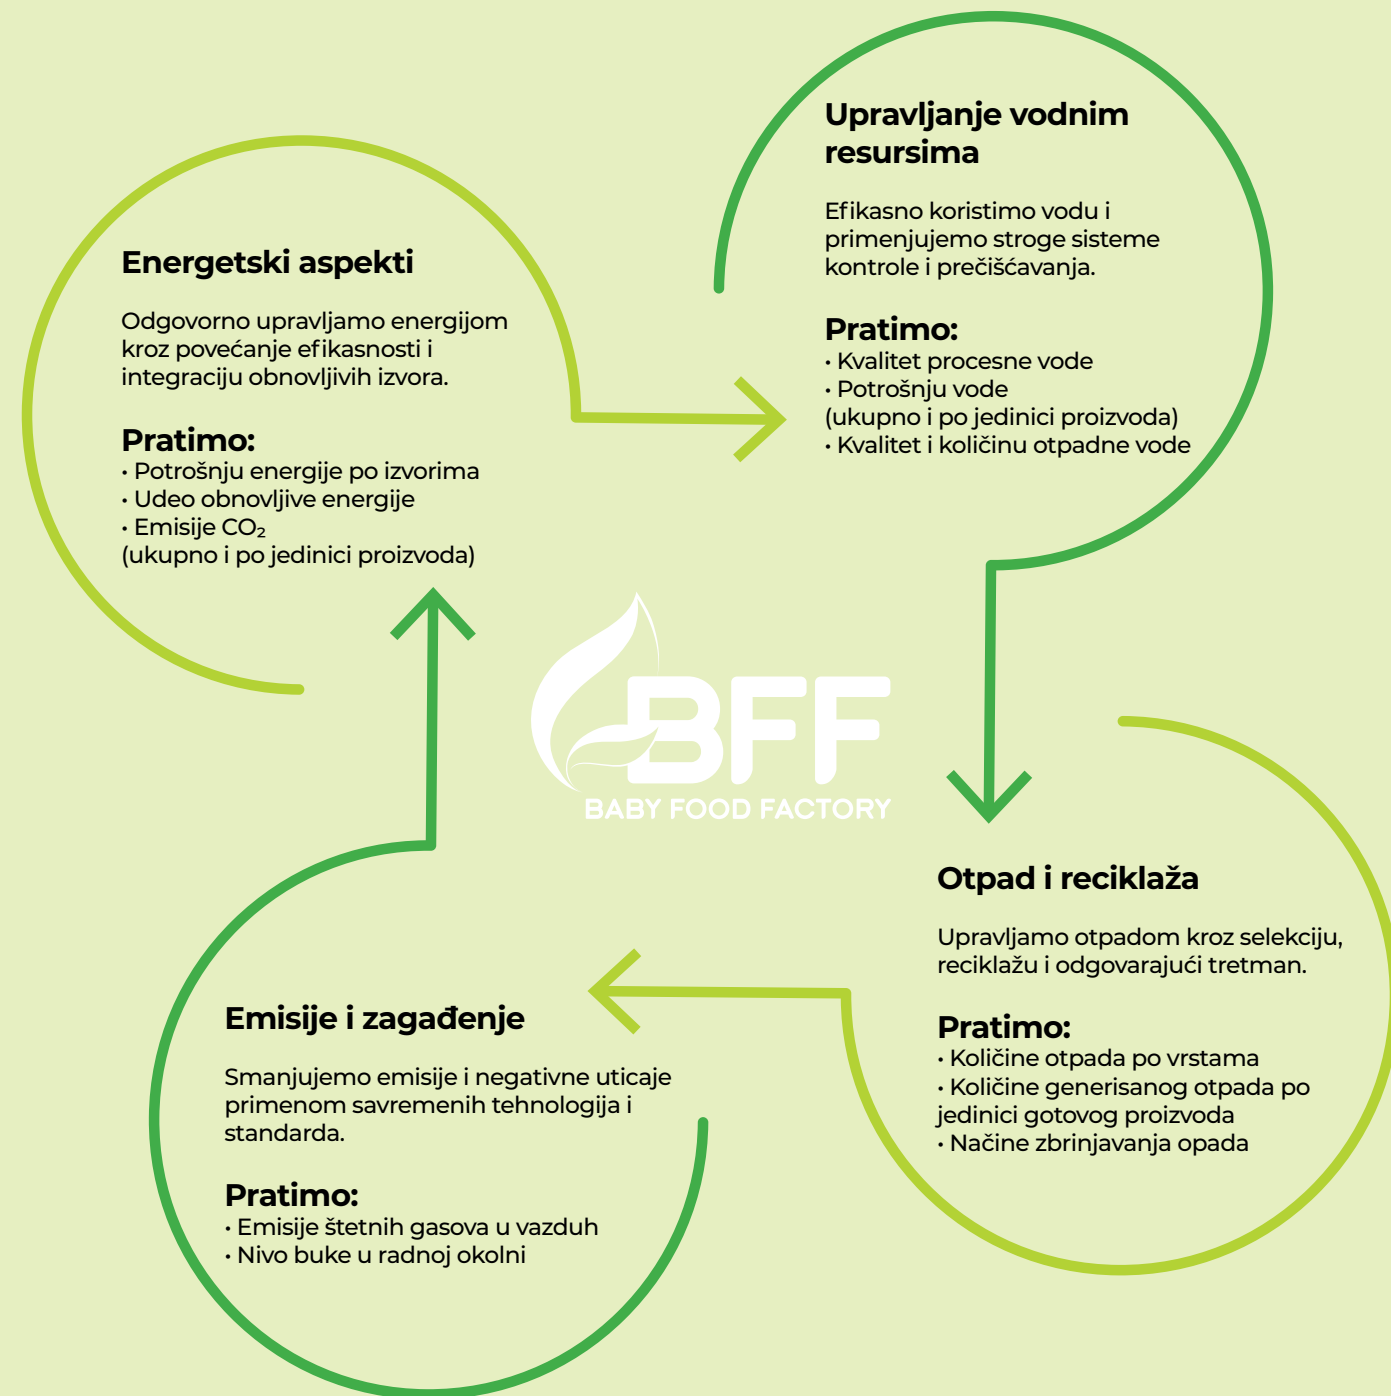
Energetski aspekti

Odgovorno upravljamo energijom kroz povećanje efikasnosti i integraciju obnovljivih izvora.

Pratimo:
• Potrošnju energije po izvorima
• Udeo obnovljive energije
• Emisije $CO_2$
(ukupno i po jedinici proizvoda)

Upravljanje vodnim resursima

Efikasno koristimo vodu i primenjujemo stroge sisteme kontrole i prečišćavanja.

Pratimo:
• Kvalitet procesne vode
• Potrošnju vode
(ukupno i po jedinici proizvoda)
• Kvalitet i količinu otpadne vode

BFF
BABY FOOD FACTORY

Otpad i reciklaža

Upravljamo otpadom kroz selekciju, reciklažu i odgovarajući tretman.

Pratimo:
• Količine otpada po vrstama
• Količine generisanog otpada po jedinici gotovog proizvoda
• Načine zbrinjavanja opada

Emisije i zagađenje

Smanjujemo emisije i negativne uticaje primenom savremenih tehnologija i standarda.

Pratimo:
• Emisije štetnih gasova u vazduh
• Nivo buke u radnoj okolni